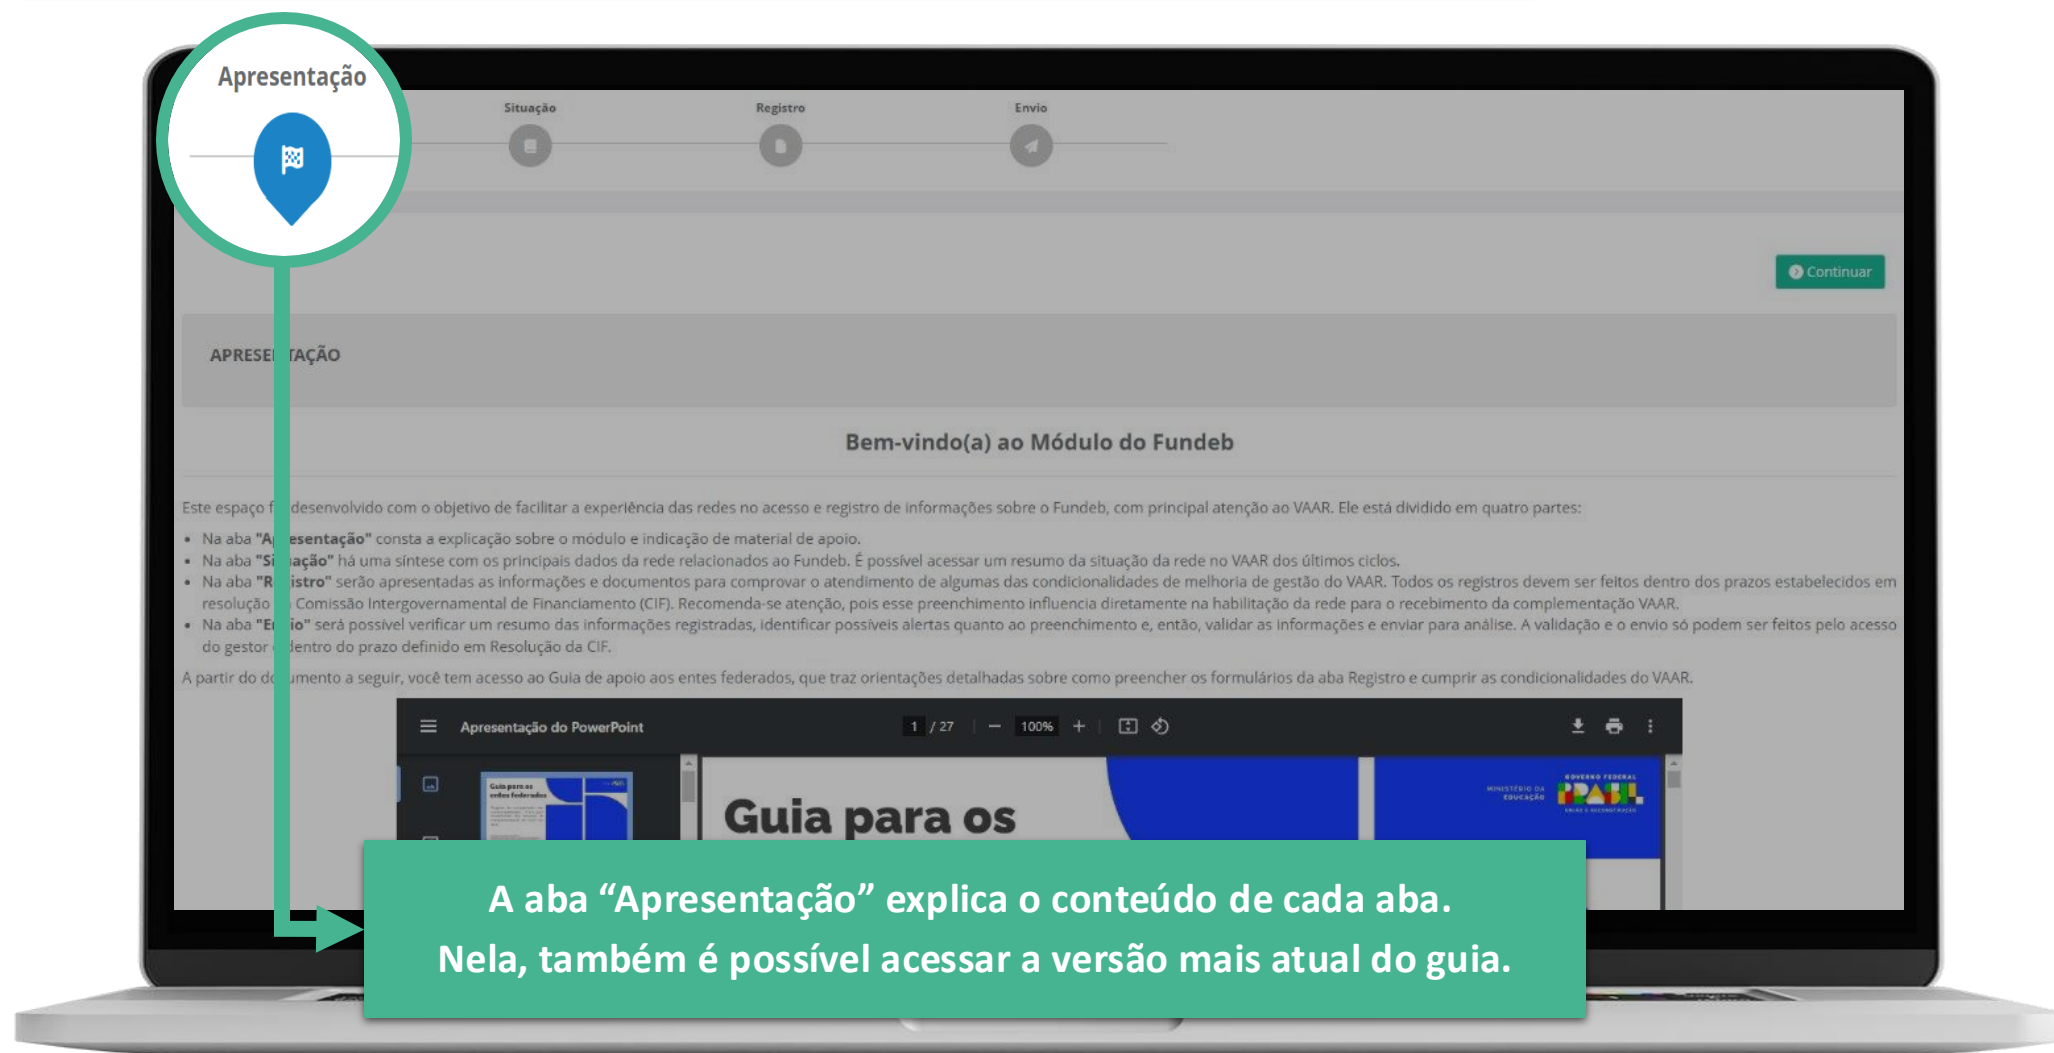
Apresentação

Situação

Registro

Envio

Continuar

APRESE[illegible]TAÇÃO

Bem-vindo(a) ao Módulo do Fundeb

Este espaço f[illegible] desenvolvido com o objetivo de facilitar a experiência das redes no acesso e registro de informações sobre o Fundeb, com principal atenção ao VAAR. Ele está dividido em quatro partes:

- Na aba "A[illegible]esentação" consta a explicação sobre o módulo e indicação de material de apoio.
- Na aba "Si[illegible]ação" há uma síntese com os principais dados da rede relacionados ao Fundeb. É possível acessar um resumo da situação da rede no VAAR dos últimos ciclos.
- Na aba "R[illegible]istro" serão apresentadas as informações e documentos para comprovar o atendimento de algumas das condicionalidades de melhoria de gestão do VAAR. Todos os registros devem ser feitos dentro dos prazos estabelecidos em resolução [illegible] Comissão Intergovernamental de Financiamento (CIF). Recomenda-se atenção, pois esse preenchimento influencia diretamente na habilitação da rede para o recebimento da complementação VAAR.
- Na aba "E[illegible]io" será possível verificar um resumo das informações registradas, identificar possíveis alertas quanto ao preenchimento e, então, validar as informações e enviar para análise. A validação e o envio só podem ser feitos pelo acesso do gestor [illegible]dentro do prazo definido em Resolução da CIF.

A partir do d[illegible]umento a seguir, você tem acesso ao Guia de apoio aos entes federados, que traz orientações detalhadas sobre como preencher os formulários da aba Registro e cumprir as condicionalidades do VAAR.

Apresentação do PowerPoint 1 / 27 100%

Guia para os

MINISTÉRIO DA EDUCAÇÃO GOVERNO FEDERAL BRASIL

A aba “Apresentação” explica o conteúdo de cada aba.
Nela, também é possível acessar a versão mais atual do guia.